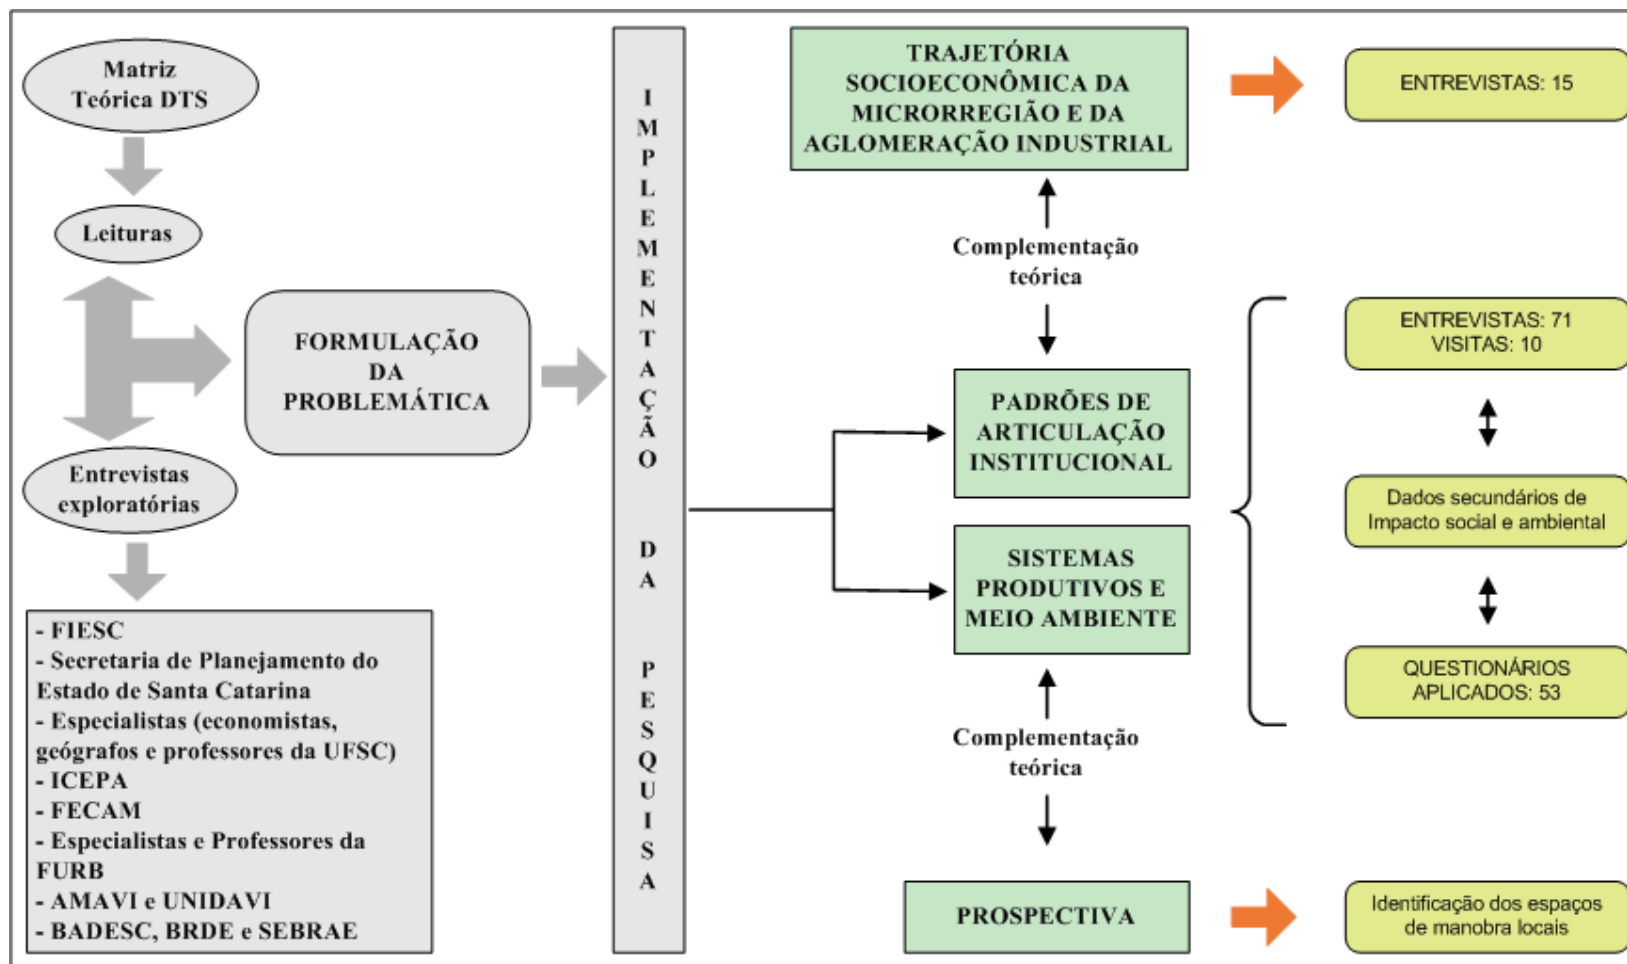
Matriz Teórica DTS

Leituras

FORMULAÇÃO DA PROBLEMÁTICA

Entrevistas exploratórias

- FIESC
- Secretaria de Planejamento do Estado de Santa Catarina
- Especialistas (economistas, geógrafos e professores da UFSC)
- ICEPA
- FECAM
- Especialistas e Professores da FURB
- AMAVI e UNIDAVI
- BADESC, BRDE e SEBRAE

IMPLEMENTAÇÃO DA PESQUISA

TRAJETÓRIA SOCIOECONÔMICA DA MICRORREGIÃO E DA AGLOMERAÇÃO INDUSTRIAL

ENTREVISTAS: 15

Complementação teórica

PADRÕES DE ARTICULAÇÃO INSTITUCIONAL

SISTEMAS PRODUTIVOS E MEIO AMBIENTE

ENTREVISTAS: 71
VISITAS: 10

Dados secundários de Impacto social e ambiental

QUESTIONÁRIOS APLICADOS: 53

Complementação teórica

PROSPECTIVA

Identificação dos espaços de manobra locais